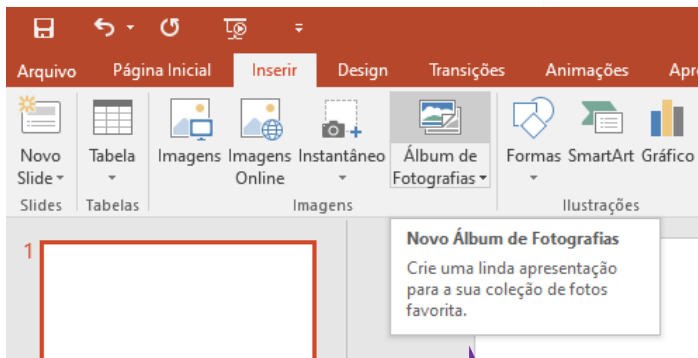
Arquivo Página Inicial Inserir Design Transições Animações Apre

Novo Slide

Tabela

Imagens

Imagens Online

Instantâneo

Álbum de Fotografias

Formas

SmartArt

Gráfico

Slides

Tabelas

Imagens

Ilustrações

1

Novo Álbum de Fotografias

Crie uma linda apresentação para a sua coleção de fotos favorita.